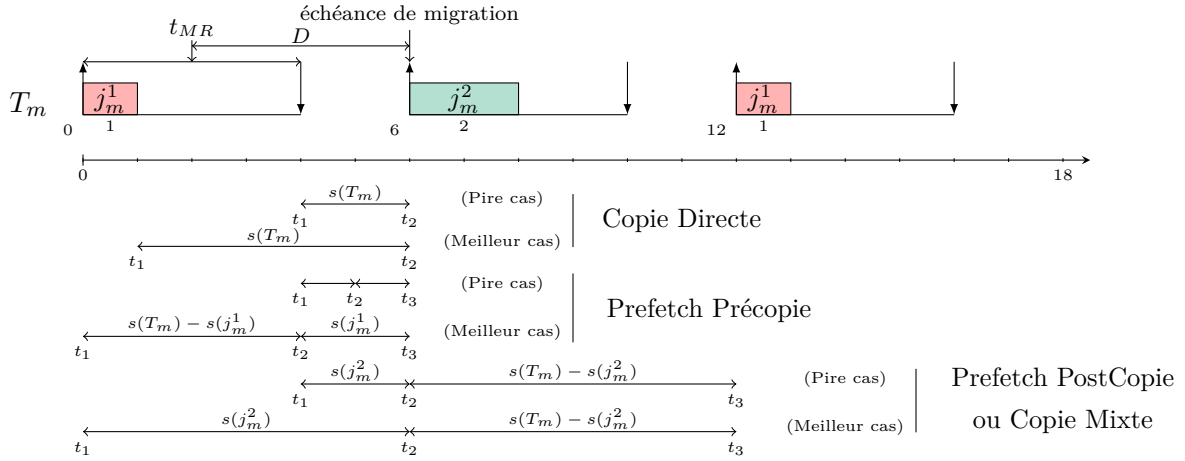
échéance de migration

$t_{MR}$

$D$

$T_m$

$j_m^1$ 1

$j_m^2$ 2

$j_m^1$ 1

0 6 12

0 18

$s(T_m)$
$t_1$ $t_2$ (Pire cas)

$s(T_m)$
$t_1$ $t_2$ (Meilleur cas)

Copie Directe

$t_1$ $t_2$ $t_3$ (Pire cas)

$s(T_m) - s(j_m^1)$ $s(j_m^1)$
$t_1$ $t_2$ $t_3$ (Meilleur cas)

Prefetch Précopie

$s(j_m^2)$ $s(T_m) - s(j_m^2)$
$t_1$ $t_2$ $t_3$ (Pire cas)

$s(j_m^2)$ $s(T_m) - s(j_m^2)$
$t_1$ $t_2$ $t_3$ (Meilleur cas)

Prefetch PostCopie ou Copie Mixte